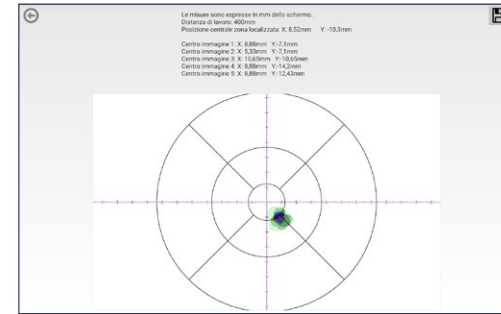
Le misure sono espresse in mm dello schermo.
Distanza di lavoro: 400mm
Posizione centrale zona localizzata: X: 8,52mm Y: -10,3mm

Centro immagine 1: X: 8,88mm Y:-7,1mm
Centro immagine 2: X: 5,33mm Y:-7,1mm
Centro immagine 3: X: 10,65mm Y:-10,65mm
Centro immagine 4: X: 8,88mm Y:-14,2mm
Centro immagine 5: X: 8,88mm Y:-12,43mm